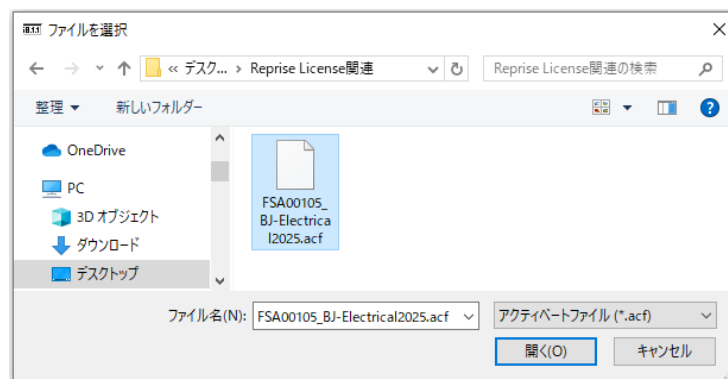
ファイルを選択

« デスク... › Reprise License関連

Reprise License関連の検索

整理 ▾ 新しいフォルダー

OneDrive
PC
3D オブジェクト
ダウンロード
デスクトップ

FSA00105_BJ-Electrical2025.acf

ファイル名(N): FSA00105_BJ-Electrical2025.acf

アクティベートファイル (*.acf)

開く(O) キャンセル